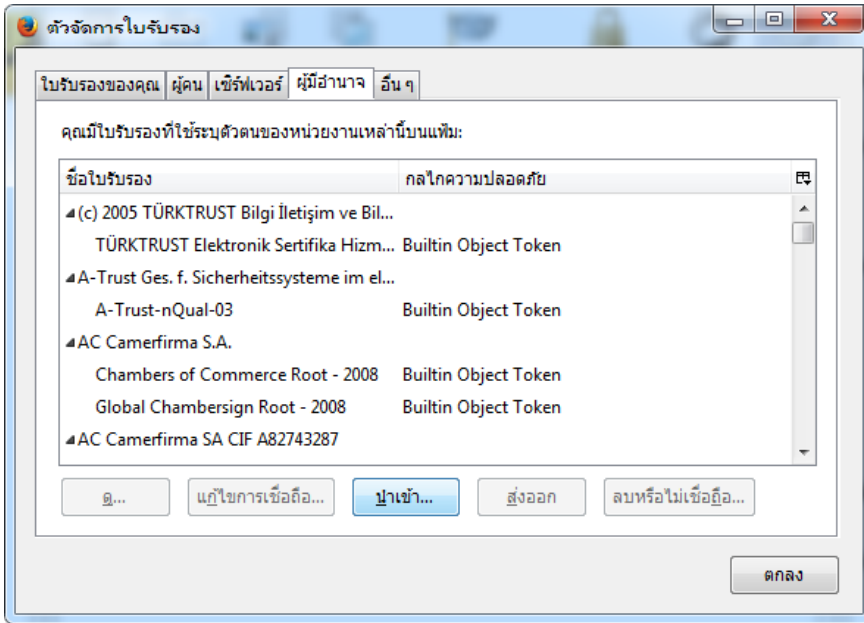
ตัวจัดการใบรับรอง

ใบรับรองของคุณ | ผู้คน | เซิร์ฟเวอร์ | ผู้มีอำนาจ | อื่น ๆ

คุณมีใบรับรองที่ใช้ระบุตัวตนของหน่วยงานเหล่านี้บนแฟ้ม:

| ชื่อใบรับรอง | กลไกความปลอดภัย |
|---|---|
| ◢(c) 2005 TÜRKTRUST Bilgi İletişim ve Bil... | |
| TÜRKTRUST Elektronik Sertifika Hizm... | Builtin Object Token |
| ◢A-Trust Ges. f. Sicherheitssysteme im el... | |
| A-Trust-nQual-03 | Builtin Object Token |
| ◢AC Camerfirma S.A. | |
| Chambers of Commerce Root - 2008 | Builtin Object Token |
| Global Chambersign Root - 2008 | Builtin Object Token |
| ◢AC Camerfirma SA CIF A82743287 | |

ดู... แก้ไขการเชื่อถือ... นำเข้า... ส่งออก ลบหรือไม่เชื่อถือ...

ตกลง